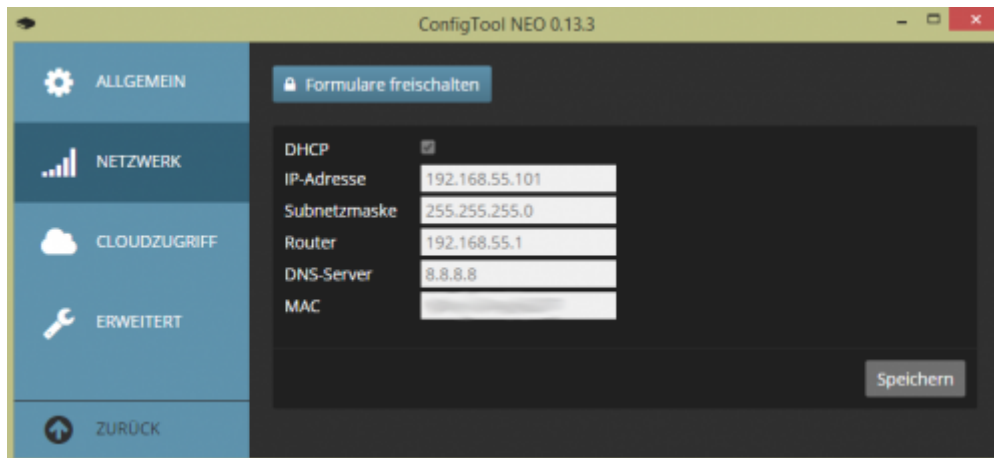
ConfigTool NEO 0.13.3

ALLGEMEIN
NETZWERK
CLOUDZUGRIFF
ERWEITERT
ZURÜCK

Formulare freischalten

| | |
|---|---|
| DHCP | |
| IP-Adresse | 192.168.55.101 |
| Subnetzmaske | 255.255.255.0 |
| Router | 192.168.55.1 |
| DNS-Server | 8.8.8.8 |
| MAC | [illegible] |

Speichern